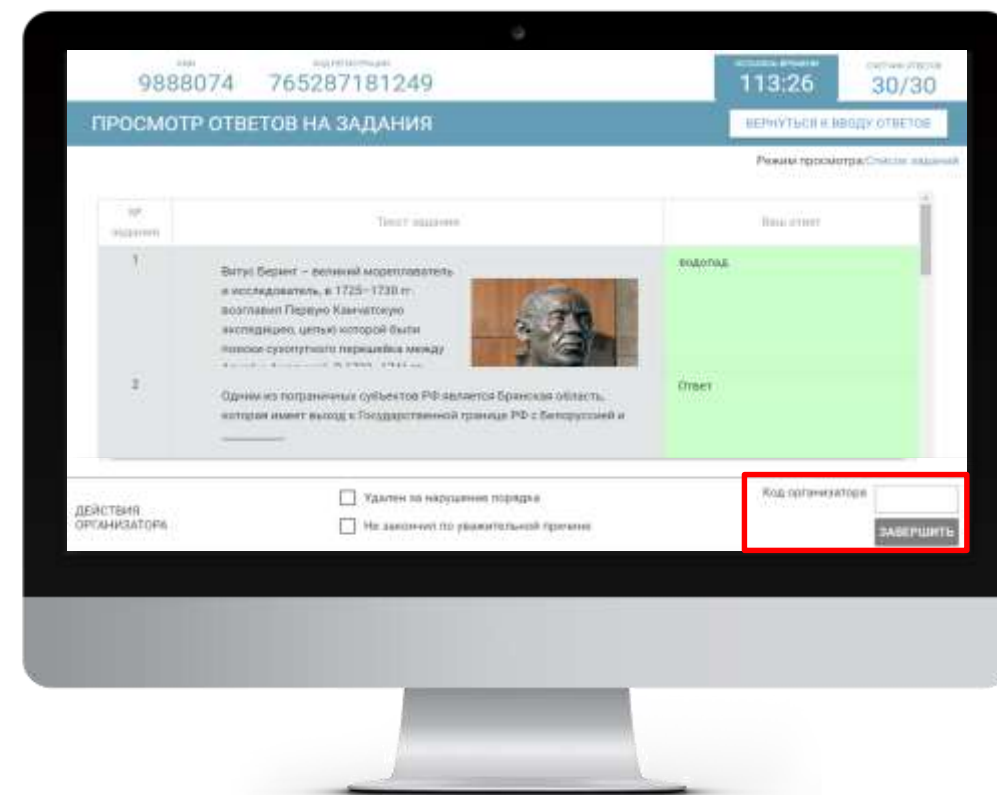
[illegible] 9888074 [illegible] 765287181249 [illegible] 113:26 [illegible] 30/30

ПРОСМОТР ОТВЕТОВ НА ЗАДАНИЯ

ВЕРНУТЬСЯ К ВВОДУ ОТВЕТОВ

Режим просмотра: Список заданий

| № задания | Текст задания | Ваш ответ |
|---|---|---|
| 1 | Витус Беринг – великий мореплаватель и исследователь, в 1725–1730 гг. возглавил Первую Камчатскую экспедицию, целью которой были поиски сухопутного перешейка между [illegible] | водопад |
| 2 | Одним из пограничных субъектов РФ является Брянская область, которая имеет выход к Государственной границе РФ с Белоруссией и ________ | Ответ |

ДЕЙСТВИЯ ОРГАНИЗАТОРА

Удален за нарушение порядка

Не закончил по уважительной причине

Код организатора

ЗАВЕРШИТЬ